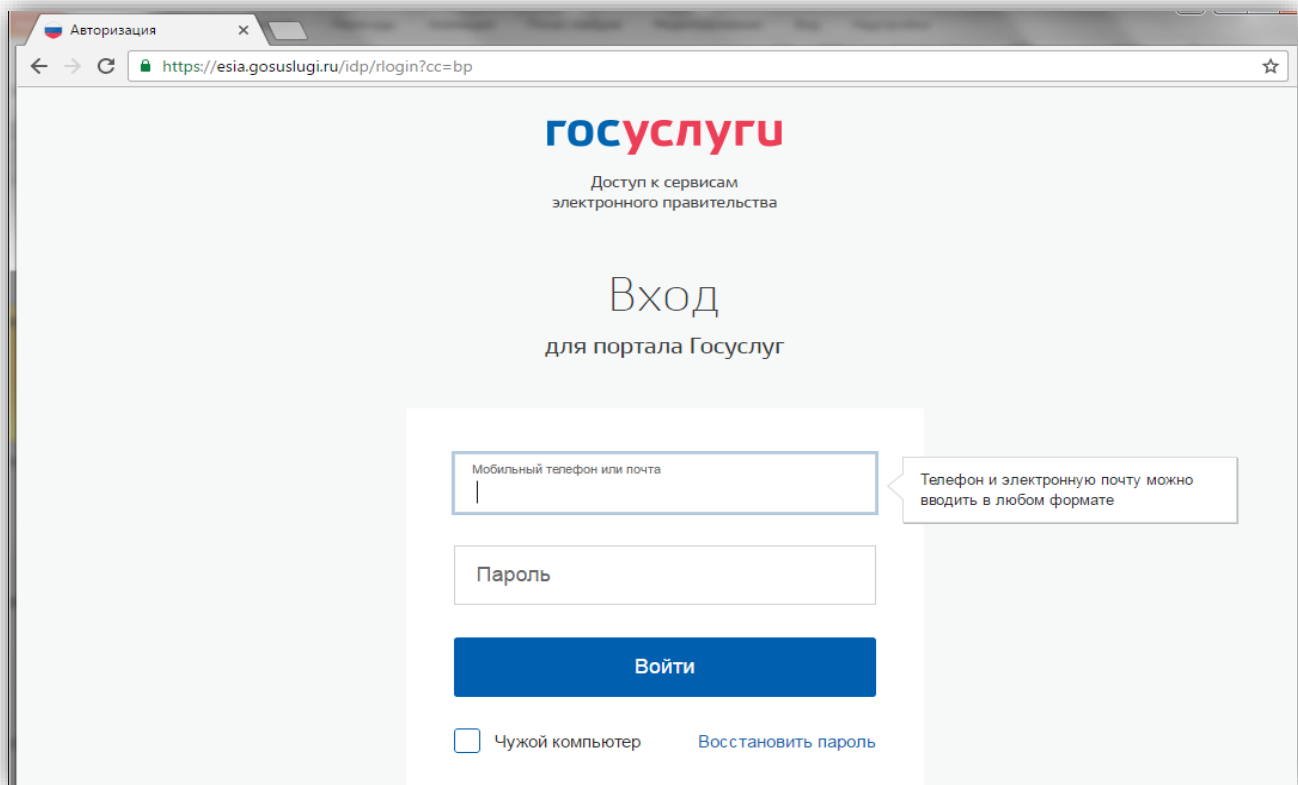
Авторизация ×

https://esia.gosuslugi.ru/idp/rlogin?cc=bp

госуслуги

Доступ к сервисам электронного правительства

Вход

для портала Госуслуг

Мобильный телефон или почта

Телефон и электронную почту можно вводить в любом формате

Пароль

Войти

Чужой компьютер

Восстановить пароль